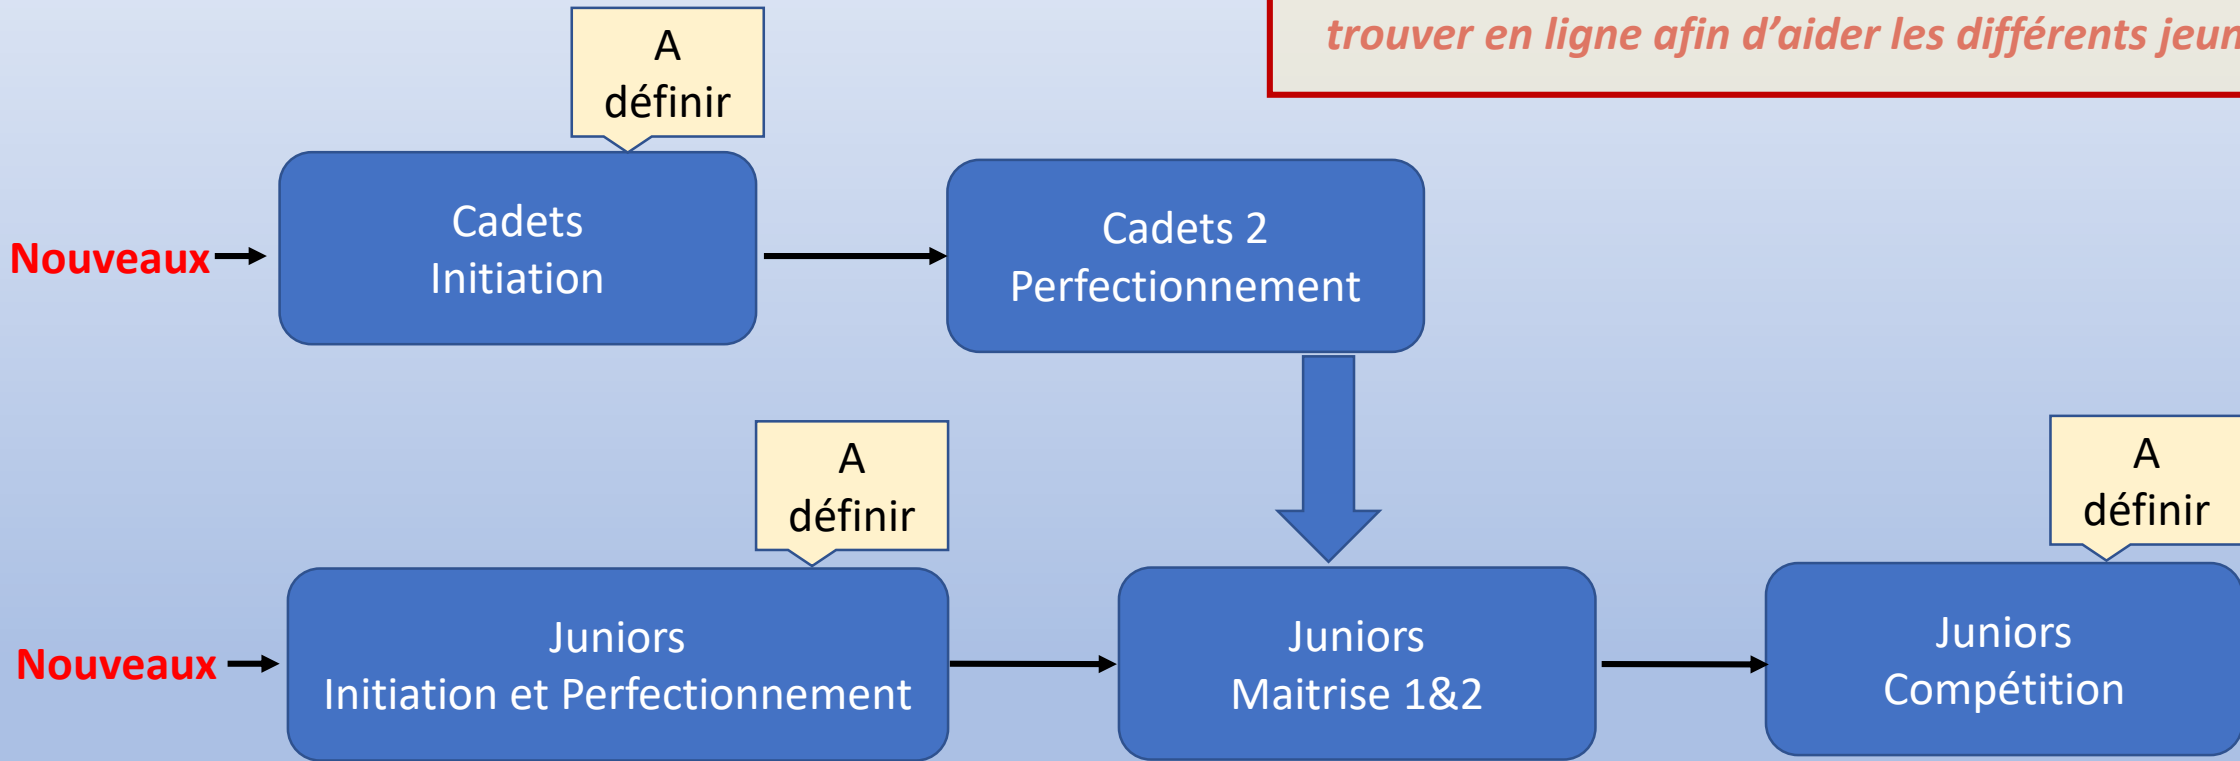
trouver en ligne afin d'aider les différents jeun

A définir

Nouveaux

Cadets Initiation

Cadets 2 Perfectionnement

A définir

A définir

Nouveaux

Juniors Initiation et Perfectionnement

Juniors Maitrise 1&2

Juniors Compétition